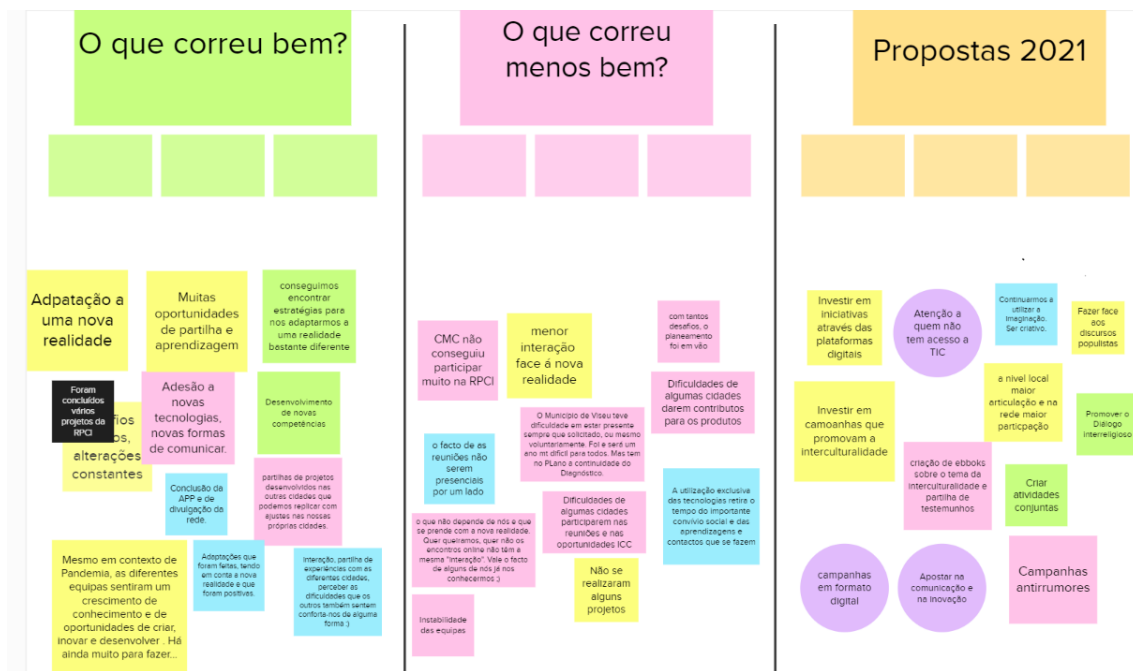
O que correu bem?

O que correu menos bem?

Propostas 2021

Adpatação a uma nova realidade

Muitas oportunidades de partilha e aprendizagem

conseguimos encontrar estratégias para nos adaptarmos a uma realidade bastante diferente

Foram concluídos vários projetos da RPCI

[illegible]fios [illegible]os, alterações constantes

Adesão a novas tecnologias, novas formas de comunicar.

Desenvolvimento de novas competências

Conclusão da APP e de divulgação da rede.

partilhas de projetos desenvolvidos nas outras cidades que podemos replicar com ajustes nas nossas próprias cidades.

Mesmo em contexto de Pandemia, as diferentes equipas sentiram um crescimento de conhecimento e de oportunidades de criar, inovar e desenvolver . Há ainda muito para fazer...

Adaptações que foram feitas, tendo em conta a nova realidade e que foram positivas.

Interação, partilha de experiências com as diferentes cidades, perceber as dificuldades que os outros também sentem conforta-nos de alguma forma :)

CMC não conseguiu participar muito na RPCI

menor interação face á nova realidade

com tantos desafios, o planeamento foi em vão

Dificuldades de algumas cidades darem contributos para os produtos

o facto de as reuniões não serem presenciais por um lado

O Município de Viseu teve dificuldade em estar presente sempre que solicitado, ou mesmo voluntariamente. Foi e será um ano mt difícil para todos. Mas tem no PLano a continuidade do Diagnóstico.

Dificuldades de algumas cidades participarem nas reuniões e nas oportunidades ICC

A utilização exclusiva das tecnologias retira o tempo do importante convívio social e das aprendizagens e contactos que se fazem

o que não depende de nós e que se prende com a nova realidade. Quer queiramos, quer não os encontros online não têm a mesma "interação". Vale o facto de alguns de nós já nos conhecermos :)

Não se realizaram alguns projetos

Instabilidade das equipas

Investir em iniciativas através das plataformas digitais

Atenção a quem não tem acesso a TIC

Continuarmos a utilizar a imaginação. Ser criativo.

Fazer face aos discursos populistas

a nível local maior articulação e na rede maior particpação

Promover o Diálogo Inter-religioso

Investir em camoanhas que promovam a interculturalidade

criação de ebboks sobre o tema da interculturalidade e partilha de testemunhos

Criar atividades conjuntas

campanhas em formato digital

Apostar na comunicação e na inovação

Campanhas antirrumores